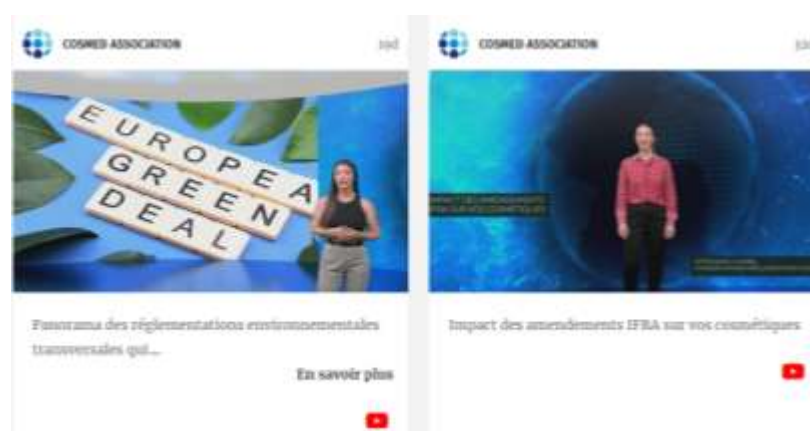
COSMED ASSOCIATION

10d

EUROPEA GREEN DEAL

Panorama des réglementations environnementales transversales qui...

En savoir plus

COSMED ASSOCIATION

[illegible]

IMPACT DES AMENDEMENTS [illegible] SUR VOS COSMÉTIQUES

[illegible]

Impact des amendements IFRA sur vos cosmétiques